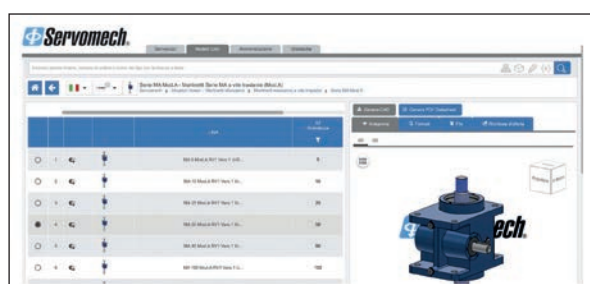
Servomech.

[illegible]

Serie MA Mod.A - Martinetti Serie MA a vite trapezia (Mod.A)

| | | | | |
|---|---|---|---|---|
| 1 | | | MA 5 Mod.A RV1 Vers 1 (UD... | 5 |
| 2 | | | MA 10 Mod.A RV1 Vers 1 In... | 10 |
| 3 | | | MA 25 Mod.A RV1 Vers 1 In... | 25 |
| 4 | | | MA 35 Mod.A RV1 Vers 1 In... | 35 |
| 5 | | | MA 50 Mod.A RV1 Vers 1 In... | 50 |
| 6 | | | MA 100 Mod.A RV1 Vers 1 In... | 100 |

Servomech